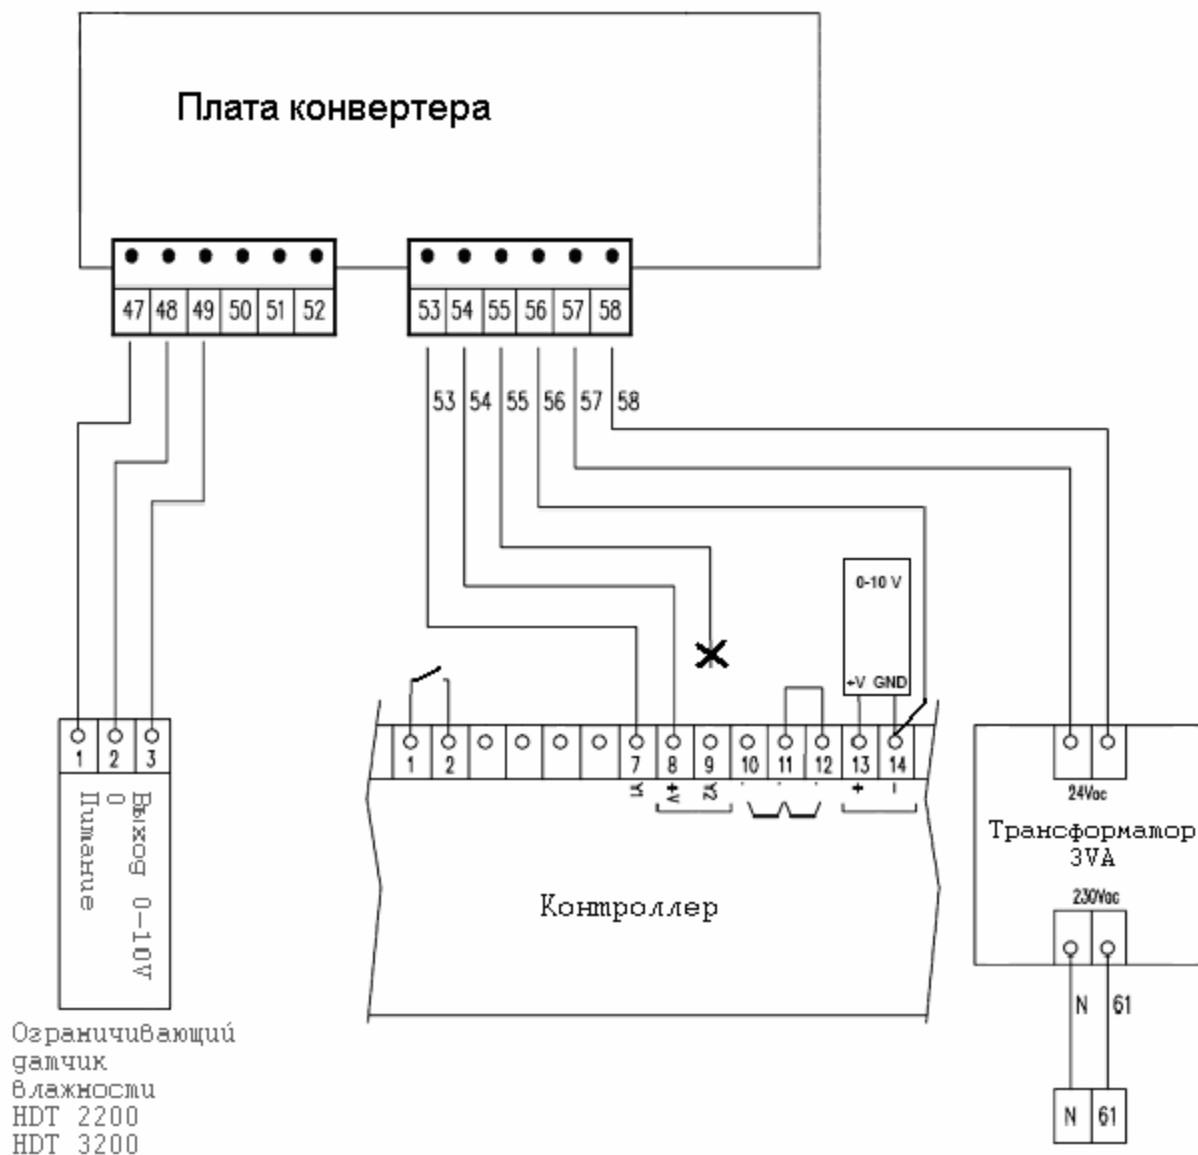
Плата конвертера

47 48 49 50 51 52

53 54 55 56 57 58

53 54 55 56 57 58

0-10 V

+V GND

1 2 3

Выход 0-10V
0
Питание

Ограничивающий датчик влажности
HDT 2200
HDT 3200

1 2 7 8 9 10 11 12 13 14

Y1 +V Y2

+ -

Контроллер

24Vac

Трансформатор 3VA

230Vac

N 61

N 61